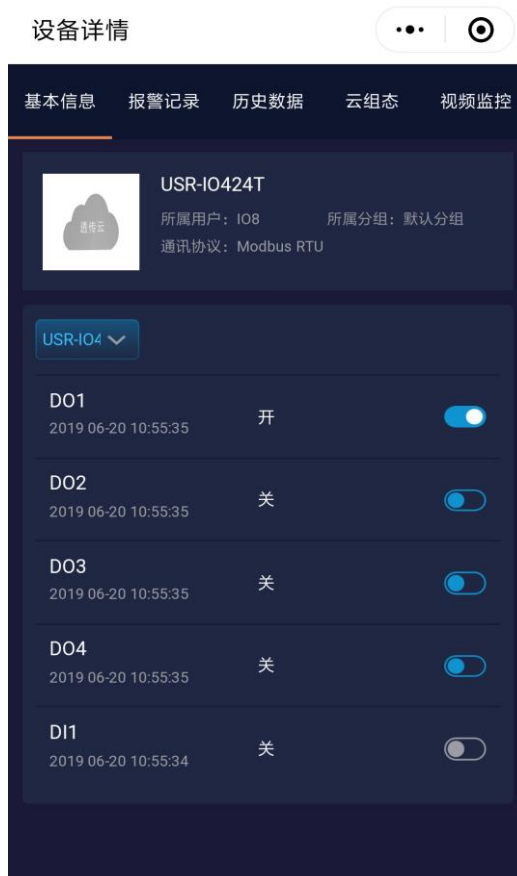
设备详情

基本信息 报警记录 历史数据 云组态 视频监控

透传云

USR-IO424T
所属用户：IO8 所属分组：默认分组
通讯协议：Modbus RTU

USR-IO4

DO1
2019 06-20 10:55:35
开

DO2
2019 06-20 10:55:35
关

DO3
2019 06-20 10:55:35
关

DO4
2019 06-20 10:55:35
关

DI1
2019 06-20 10:55:34
关